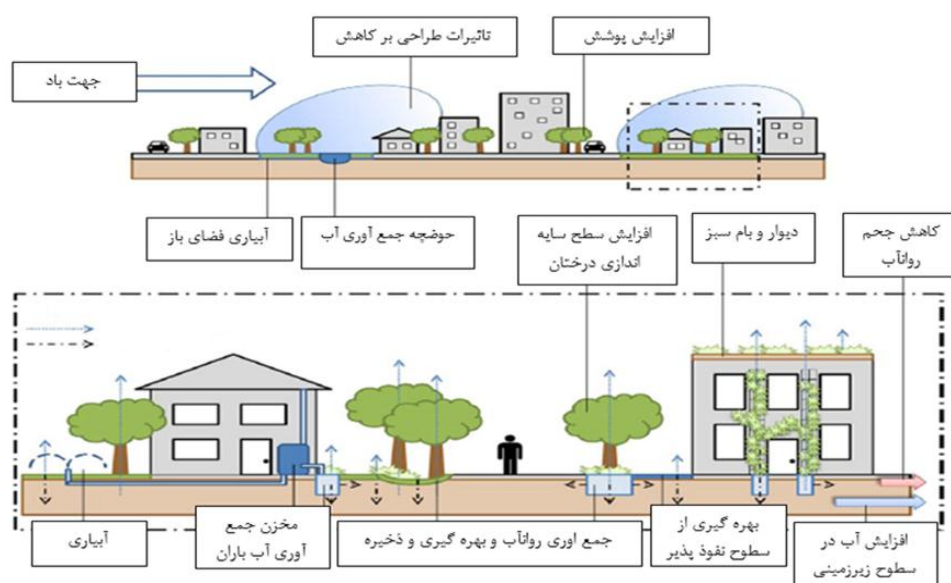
تاثیرات طراحی بر کاهش

افزایش پوشش

جهت باد

آبیاری فضای باز

حوضچه جمع آوری آب

افزایش سطح سایه اندازی درختان

دیوار و بام سبز

کاهش حجم رواآب

آبیاری

مخزن جمع آوری آب باران

جمع اوری رواآب و بهره گیری و ذخیره

بهره گیری از سطوح نفوذ پذیر

افزایش آب در سطوح زیرزمینی